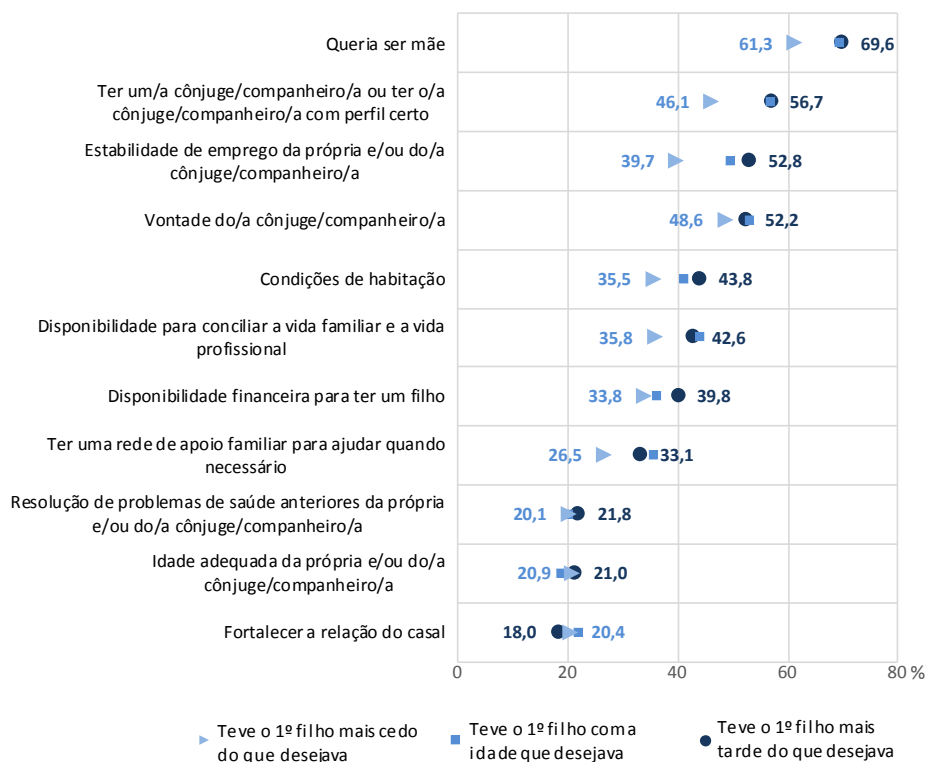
Queria ser mãe 61,3 69,6

Ter um/a cônjuge/companheiro/a ou ter o/a cônjuge/companheiro/a com perfil certo 46,1 56,7

Estabilidade de emprego da própria e/ou do/a cônjuge/companheiro/a 39,7 52,8

Vontade do/a cônjuge/companheiro/a 48,6 52,2

Condições de habitação 35,5 43,8

Disponibilidade para conciliar a vida familiar e a vida profissional 35,8 42,6

Disponibilidade financeira para ter um filho 33,8 39,8

Ter uma rede de apoio familiar para ajudar quando necessário 26,5 33,1

Resolução de problemas de saúde anteriores da própria e/ou do/a cônjuge/companheiro/a 20,1 21,8

Idade adequada da própria e/ou do/a cônjuge/companheiro/a 20,9 21,0

Fortalecer a relação do casal 18,0 20,4

0 20 40 60 80 %

Teve o 1º filho mais cedo do que desejava

Teve o 1º filho com a idade que desejava

Teve o 1º filho mais tarde do que desejava